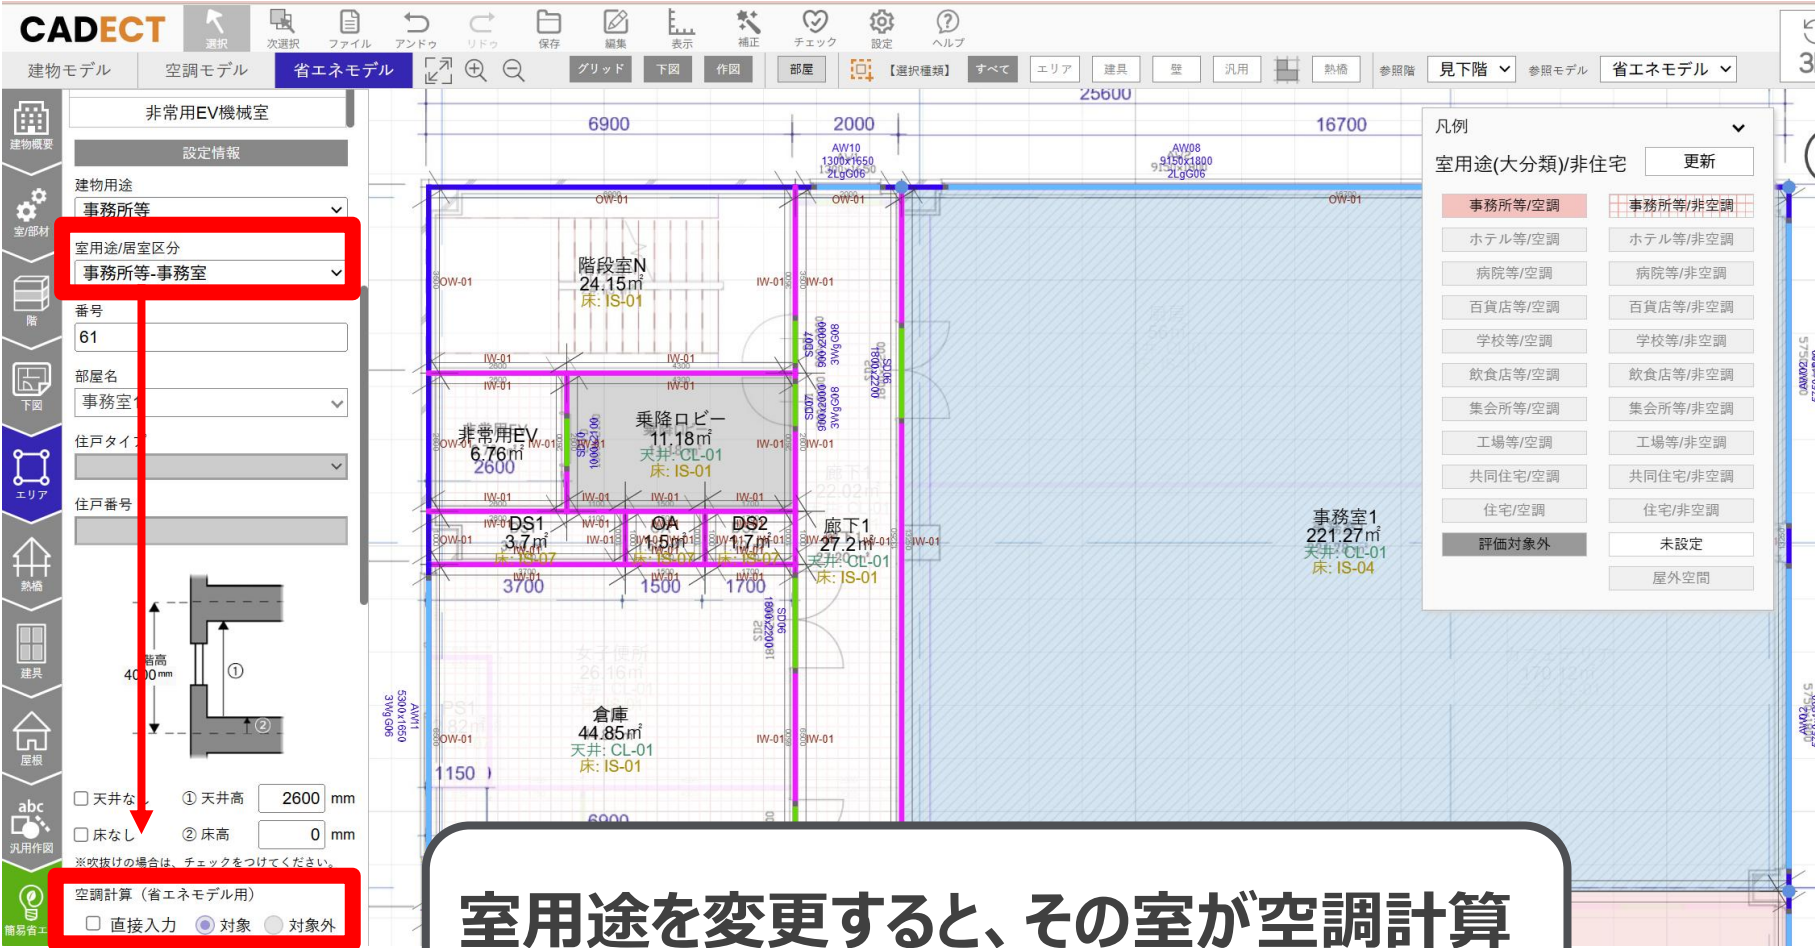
CADECT

選択 次選択 ファイル アンドゥ リドゥ 保存 編集 表示 補正 チェック 設定 ヘルプ

建物モデル 空調モデル 省エネモデル

グリッド 下図 作図 部屋 【選択種類】 すべて エリア 建具 壁 汎用 熱橋 参照階 見下階 参照モデル 省エネモデル

建物概要 室/部材 階 下図 エリア 熱橋 建具 屋根 汎用作図 簡易省エ

非常用EV機械室

設定情報

建物用途
事務所等

室用途/居室区分
事務所等-事務室

番号
61

部屋名
事務室1

住戸タイプ

住戸番号

階高 4000mm ① ②

☐天井なし ① 天井高 2600 mm
☐床なし ② 床高 0 mm
※吹抜けの場合は、チェックをつけてください。

空調計算（省エネモデル用）
☐ 直接入力 ◉ 対象 ○ 対象外

25600
6900 2000 16700
AW10 1300x1650 2LgG06
AW08 9150x1800 2LgG06
OW-01
階段室N 24.15㎡ 床: IS-01
IW-01
非常用EV 6.76㎡ 2600
乗降ロビー 11.18㎡ 天井: CL-01 床: IS-01
DS1 3.7㎡ 床: IS-07
OA 1.5㎡ 床: IS-07
DS2 1.7㎡ 床: IS-07
3700 1500 1700
廊下1 27.2㎡ 天井: CL-01 床: IS-01
事務室1 221.27㎡ 天井: CL-01 床: IS-04
倉庫 44.85㎡ 天井: CL-01 床: IS-01
1150
6900

凡例
室用途(大分類)/非住宅 更新
事務所等/空調 事務所等/非空調
ホテル等/空調 ホテル等/非空調
病院等/空調 病院等/非空調
百貨店等/空調 百貨店等/非空調
学校等/空調 学校等/非空調
飲食店等/空調 飲食店等/非空調
集会所等/空調 集会所等/非空調
工場等/空調 工場等/非空調
共同住宅/空調 共同住宅/非空調
住宅/空調 住宅/非空調
評価対象外 未設定
屋外空間

室用途を変更すると、その室が空調計算